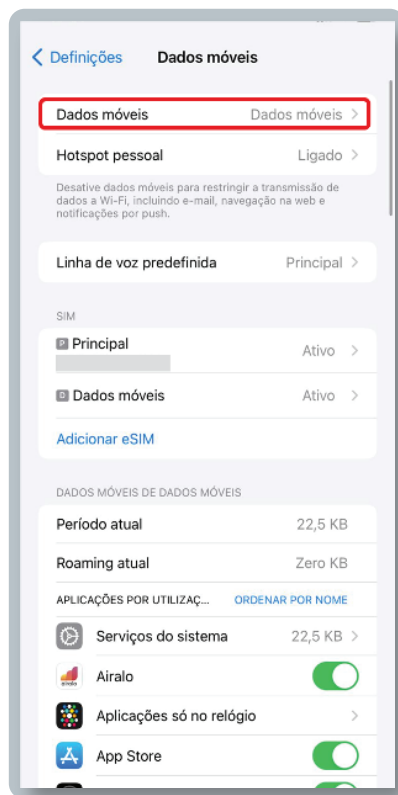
Definições

Dados móveis

Dados móveis Dados móveis

Hotspot pessoal Ligado

Desative dados móveis para restringir a transmissão de dados a Wi-Fi, incluindo e-mail, navegação na web e notificações por push.

Linha de voz predefinida Principal

SIM

Principal Ativo

Dados móveis Ativo

Adicionar eSIM

DADOS MÓVEIS DE DADOS MÓVEIS

Período atual 22,5 KB

Roaming atual Zero KB

APLICAÇÕES POR UTILIZAÇ... ORDENAR POR NOME

Serviços do sistema 22,5 KB

Airalo

Aplicações só no relógio

App Store